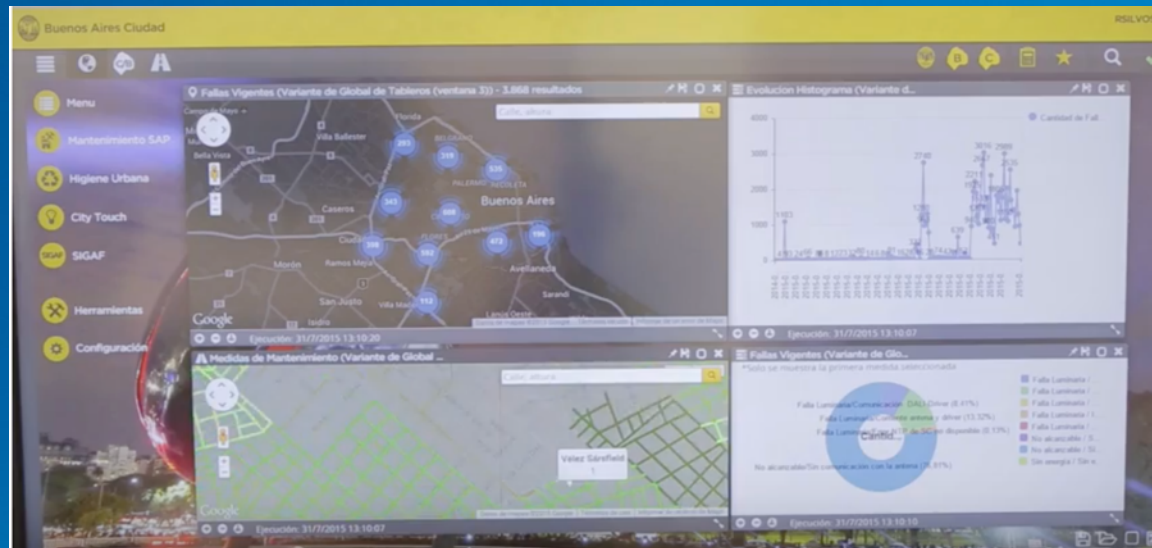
Buenos Aires Ciudad

RSILVO

Menu

Mantenimiento SAP

Higiene Urbana

City Touch

SIGAF

Herramientas

Configuración

Fallas Vigentes (Variante de Global de Tableros (ventana 3)) - 3.868 resultados

Calle, altura

Florida

Vila Ballester

Bella Vista

Caseros

Buenos Aires

Morón

Ramos Mejía

Avellaneda

San Justo

Sarandí

Google

Ejecución: 31/7/2015 13:10:20

Evolucion Histograma (Variante d...

Cantidad de Fall

4000

3000

2000

1000

0

Ejecución: 31/7/2015 13:10:07

Medidas de Mantenimiento (Variante de Global ...

Calle, altura

Vélez Sársfield

Google

Ejecución: 31/7/2015 13:10:07

Fallas Vigentes (Variante de Glo...

*Solo se muestra la primera medida seleccionada

Falla Luminaria/Comunicación DALI Driver (8.47%)

Falla Luminaria/Corriente antena y driver (13.32%)

Falla Luminaria/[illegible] disponible (0.13%)

No alcanzable/Sin comunicación con la antena (76.67%)

Cantid...

Falla Luminaria /

Falla Luminaria /

Falla Luminaria /

Falla Luminaria / I

No alcanzable / S

No alcanzable / Si

Sin energía / Sin e

Ejecución: 31/7/2015 13:10:10